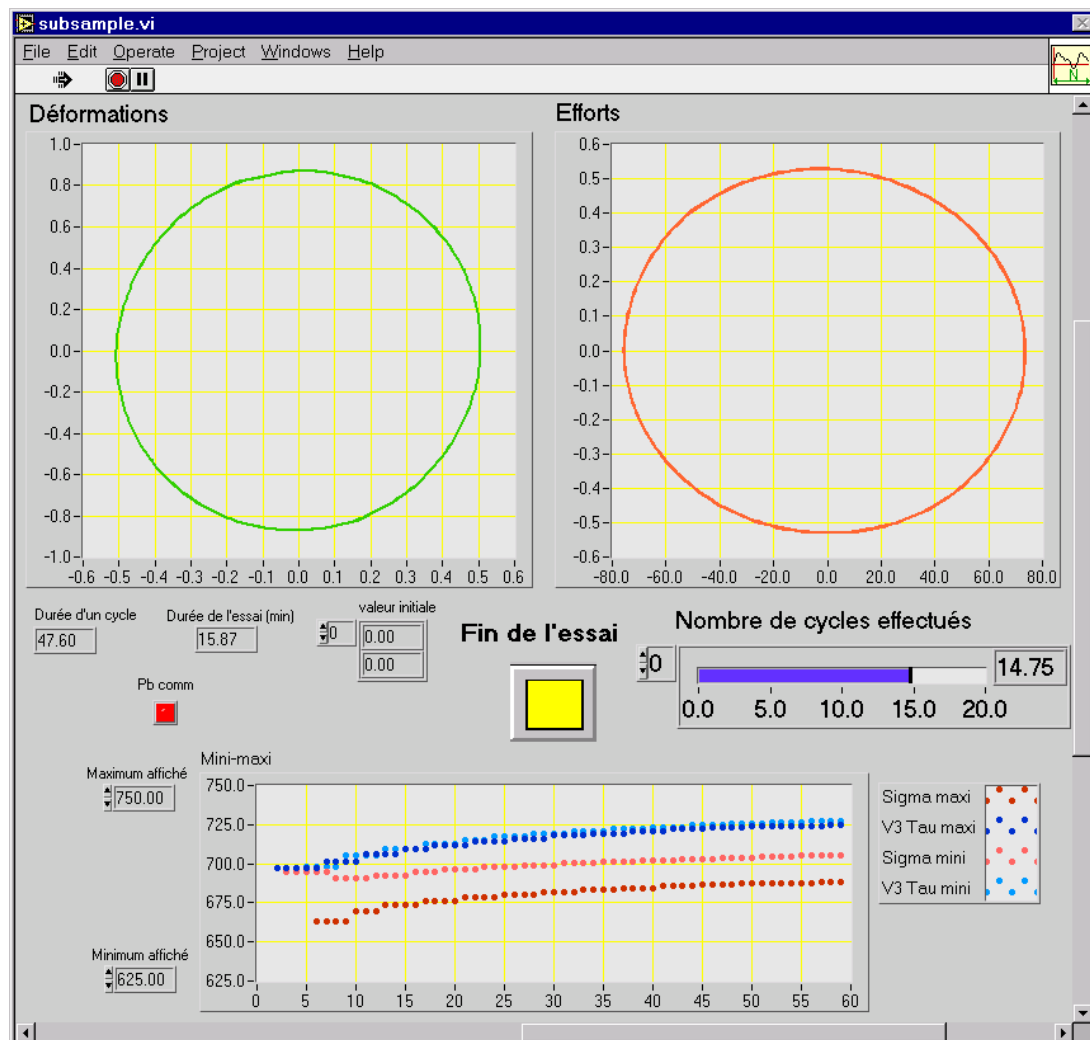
subsample.vi

File Edit Operate Project Windows Help

Déformations

1.0
0.8
0.6
0.4
0.2
0.0
-0.2
-0.4
-0.6
-0.8
-1.0

-0.6 -0.5 -0.4 -0.3 -0.2 -0.1 0.0 0.1 0.2 0.3 0.4 0.5 0.6

Efforts

0.6
0.5
0.4
0.3
0.2
0.1
0.0
-0.1
-0.2
-0.3
-0.4
-0.5
-0.6

-80.0 -60.0 -40.0 -20.0 0.0 20.0 40.0 60.0 80.0

Durée d'un cycle
47.60

Durée de l'essai (min)
15.87

valeur initiale
0
0.00
0.00

Fin de l'essai

Nombre de cycles effectués
0
14.75
0.0 5.0 10.0 15.0 20.0

Pb comm

Maximum affiché
750.00

Mini-maxi

750.0
725.0
700.0
675.0
650.0
625.0

0 5 10 15 20 25 30 35 40 45 50 55 60

Minimum affiché
625.00

Sigma maxi
V3 Tau maxi
Sigma mini
V3 Tau mini